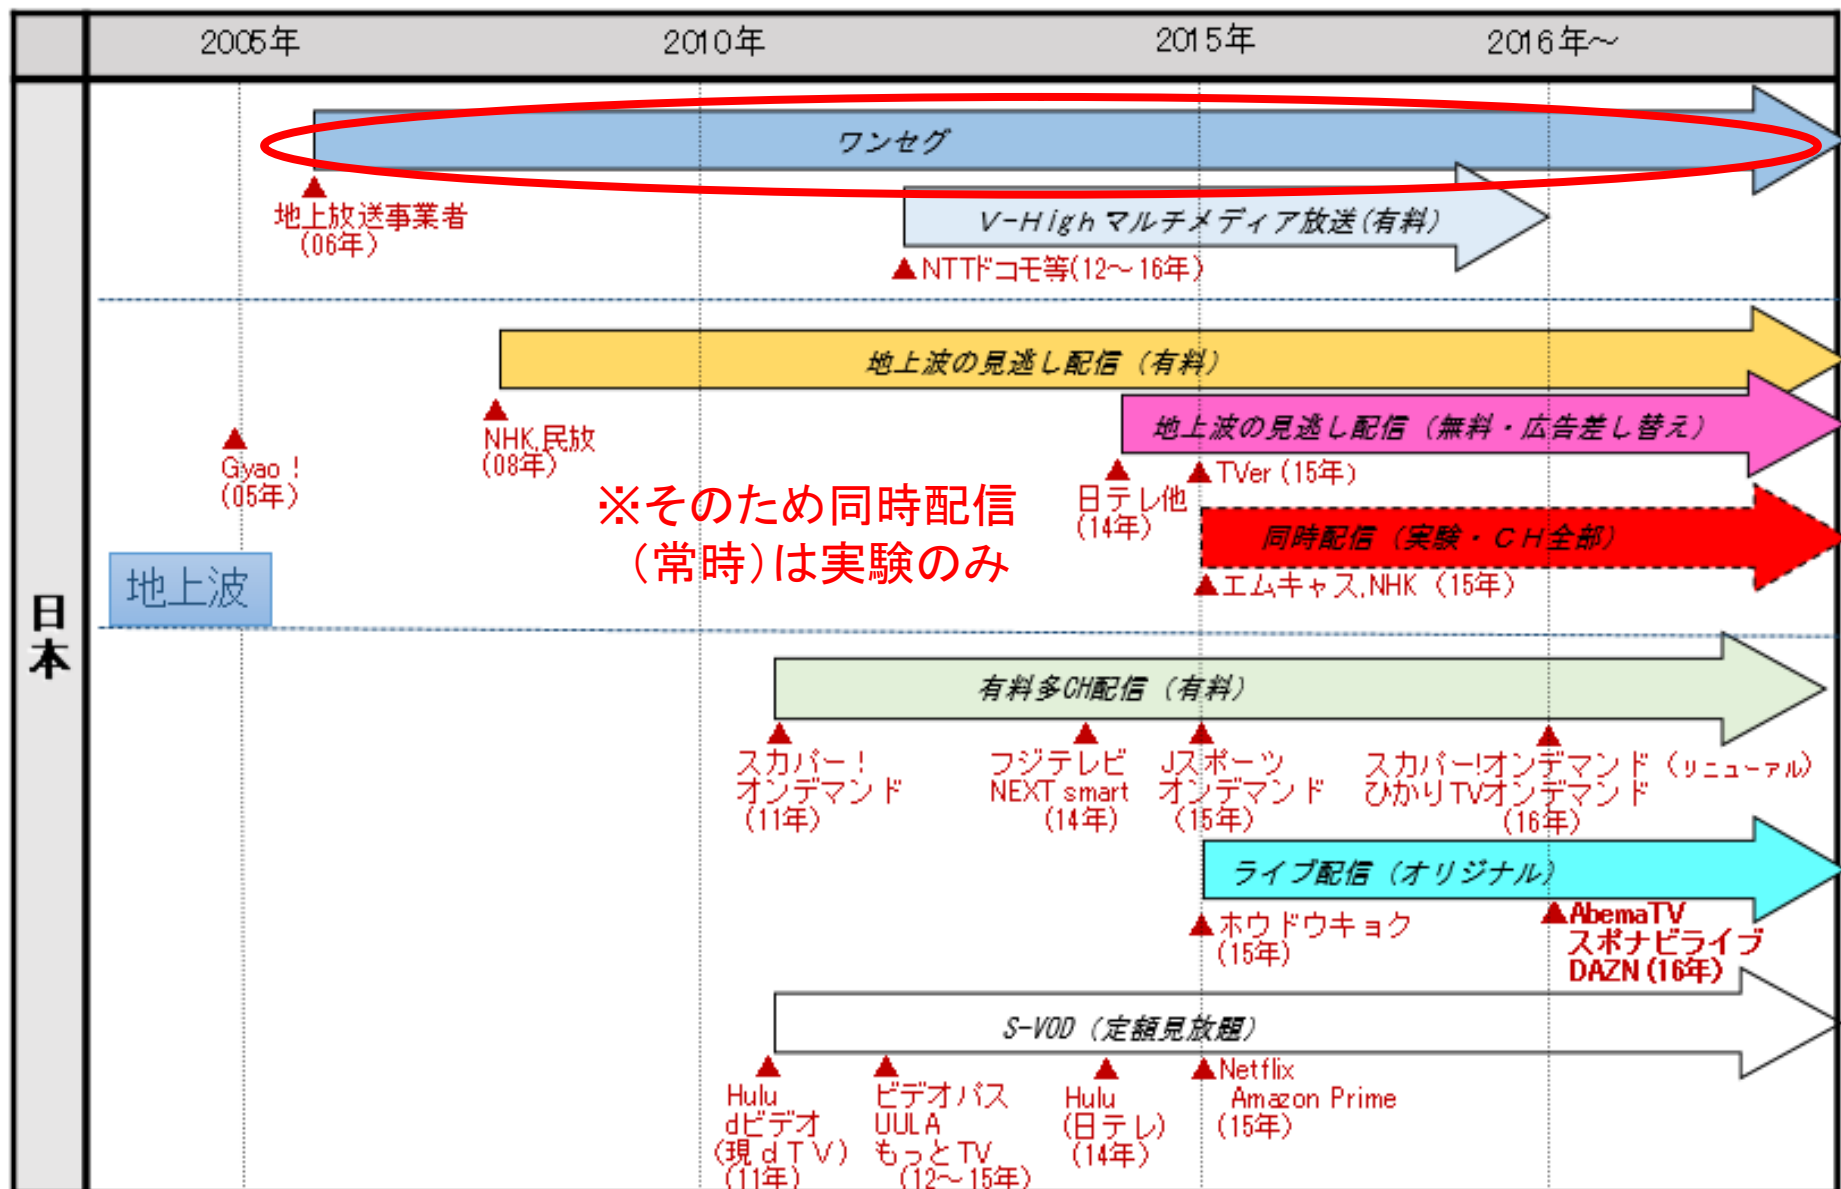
2005年 2010年 2015年 2016年～

日本

ワンセグ

▲地上放送事業者（06年）

V-High マルチメディア放送（有料）

▲NTTドコモ等(12～16年)

地上波

地上波の見逃し配信（有料）

▲Gyao！（05年）

▲NHK,民放（08年）

地上波の見逃し配信（無料・広告差し替え）

▲日テレ他（14年）

▲TVer（15年）

※そのため同時配信（常時）は実験のみ

同時配信（実験・CH全部）

▲エムキャス,NHK（15年）

有料多CH配信（有料）

▲スカパー！オンデマンド（11年）

▲フジテレビNEXT smart（14年）

▲Jスポーツオンデマンド（15年）

▲スカパー!オンデマンド（リニューアル）ひかりTVオンデマンド（16年）

ライブ配信（オリジナル）

▲ホウドウキョク（15年）

▲AbemaTV スポナビライブ DAZN (16年)

S-VOD（定額見放題）

▲Hulu dビデオ（現ｄＴＶ）（11年）

▲ビデオパス UULA もっとTV（12～15年）

▲Hulu（日テレ）（14年）

▲Netflix Amazon Prime（15年）